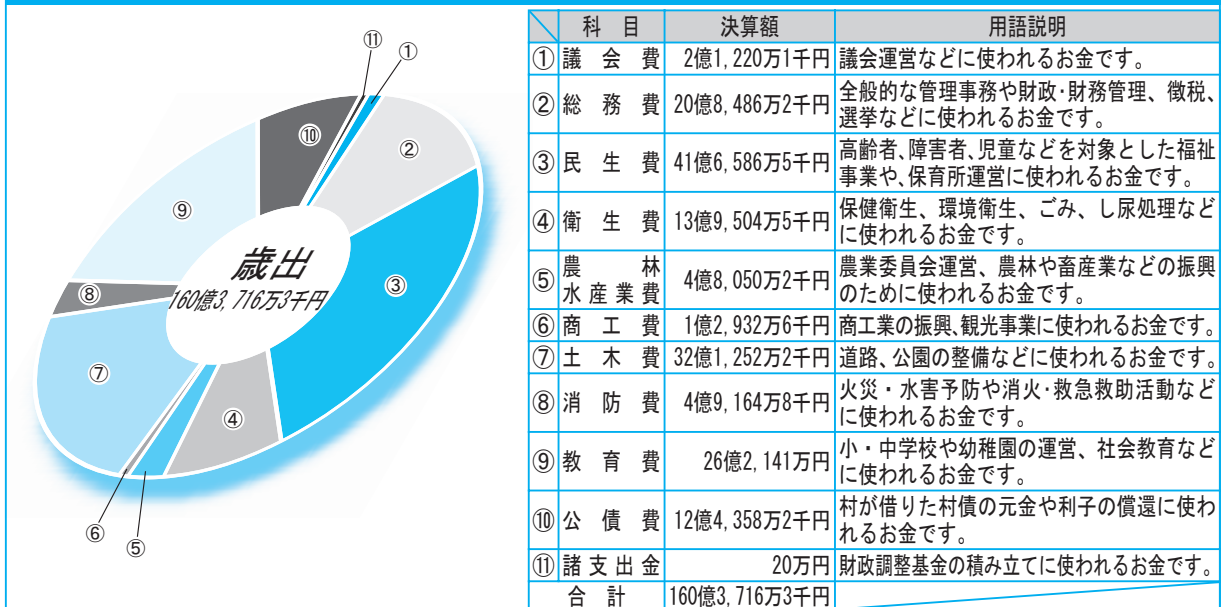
⑪ ①
⑩ ②
⑨
歳出
160億3,716万3千円
③
⑧
⑦
④
⑥ ⑤

| | 科目 | 決算額 | 用語説明 |
|---|---|---|---|
| ① | 議会費 | 2億1,220万1千円 | 議会運営などに使われるお金です。 |
| ② | 総務費 | 20億8,486万2千円 | 全般的な管理事務や財政･財務管理、徴税、選挙などに使われるお金です。 |
| ③ | 民生費 | 41億6,586万5千円 | 高齢者､障害者､児童などを対象とした福祉事業や､保育所運営に使われるお金です。 |
| ④ | 衛生費 | 13億9,504万5千円 | 保健衛生、環境衛生、ごみ、し尿処理などに使われるお金です。 |
| ⑤ | 農林水産業費 | 4億8,050万2千円 | 農業委員会運営、農林や畜産業などの振興のために使われるお金です。 |
| ⑥ | 商工費 | 1億2,932万6千円 | 商工業の振興､観光事業に使われるお金です。 |
| ⑦ | 土木費 | 32億1,252万2千円 | 道路、公園の整備などに使われるお金です。 |
| ⑧ | 消防費 | 4億9,164万8千円 | 火災・水害予防や消火･救急救助活動などに使われるお金です。 |
| ⑨ | 教育費 | 26億2,141万円 | 小・中学校や幼稚園の運営、社会教育などに使われるお金です。 |
| ⑩ | 公債費 | 12億4,358万2千円 | 村が借りた村債の元金や利子の償還に使われるお金です。 |
| ⑪ | 諸支出金 | 20万円 | 財政調整基金の積み立てに使われるお金です。 |
| | 合計 | 160億3,716万3千円 | |